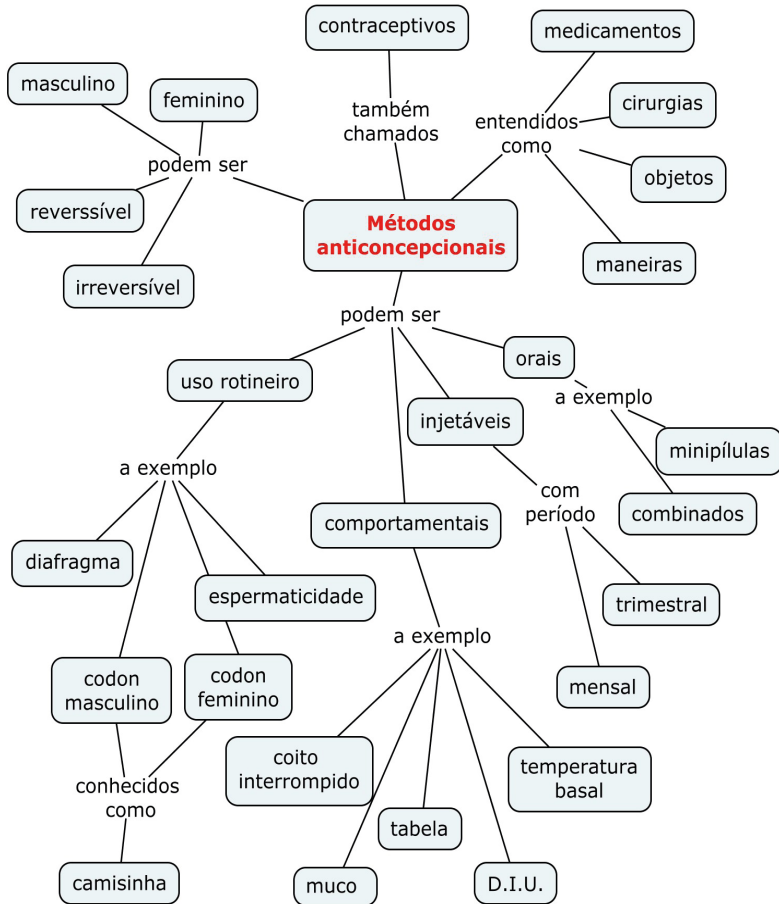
Métodos anticoncepcionais

também chamados
contraceptivos

entendidos como
medicamentos
cirurgias
objetos
maneiras

podem ser
masculino
feminino
reverssível
irreversível

podem ser
uso rotineiro
a exemplo
diafragma
espermaticidade
codon masculino
codon feminino
conhecidos como
camisinha

comportamentais
a exemplo
coito interrompido
tabela
muco
D.I.U.
temperatura basal

injetáveis
com período
trimestral
mensal

orais
a exemplo
minipílulas
combinados